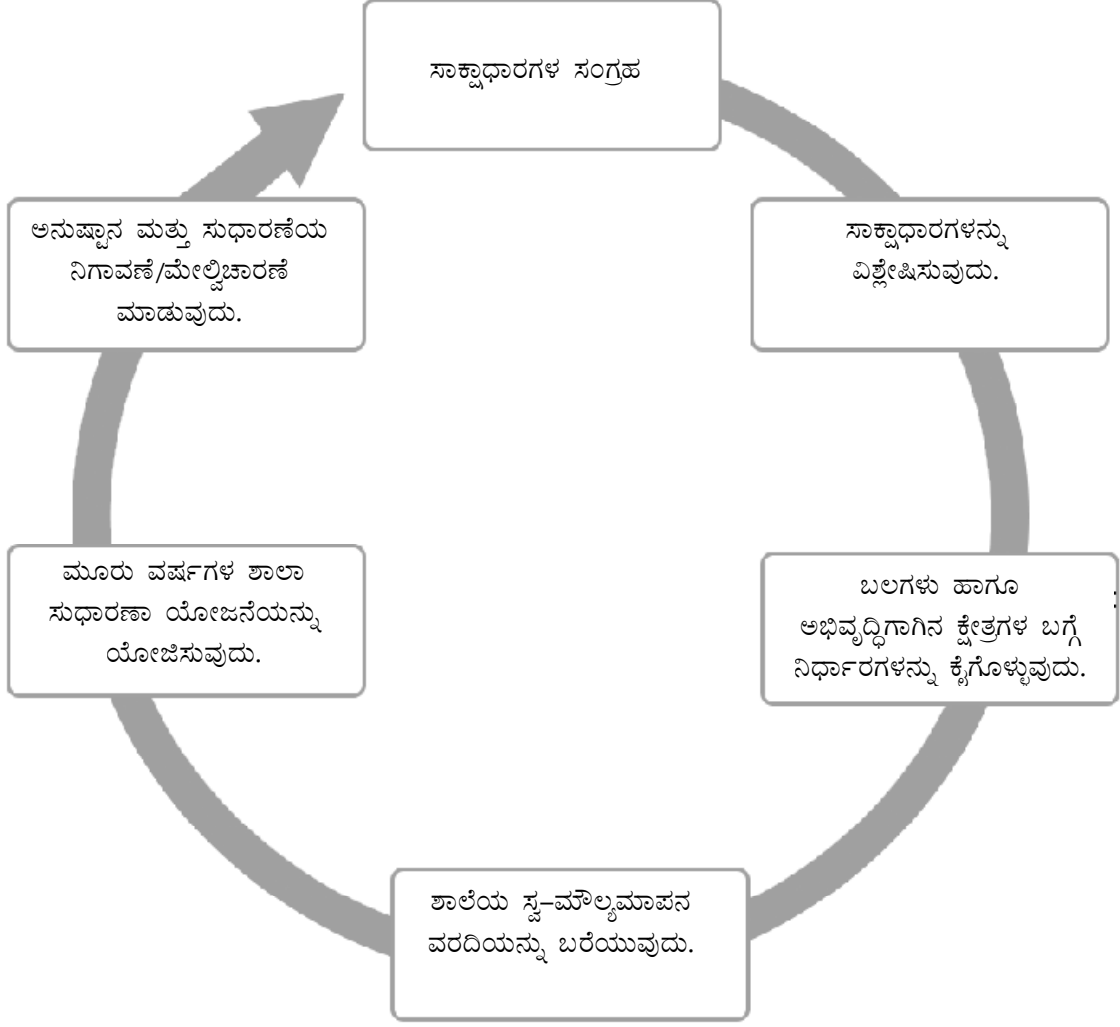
ಸಾಕ್ಷ್ಯಾಧಾರಗಳ ಸಂಗ್ರಹ

ಸಾಕ್ಷ್ಯಾಧಾರಗಳನ್ನು ವಿಶ್ಲೇಷಿಸುವುದು.

ಬಲಗಳು ಹಾಗೂ ಅಭಿವೃದ್ಧಿಗಾಗಿನ ಕ್ಷೇತ್ರಗಳ ಬಗ್ಗೆ ನಿರ್ಧಾರಗಳನ್ನು ಕೈಗೊಳ್ಳುವುದು.

ಶಾಲೆಯ ಸ್ವ-ಮೌಲ್ಯಮಾಪನ ವರದಿಯನ್ನು ಬರೆಯುವುದು.

ಮೂರು ವರ್ಷಗಳ ಶಾಲಾ ಸುಧಾರಣಾ ಯೋಜನೆಯನ್ನು ಯೋಜಿಸುವುದು.

ಅನುಷ್ಠಾನ ಮತ್ತು ಸುಧಾರಣೆಯ ನಿಗಾವಣೆ/ಮೇಲ್ವಿಚಾರಣೆ ಮಾಡುವುದು.